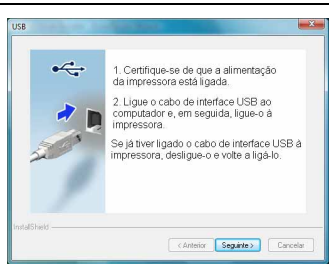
USB

1. Certifique-se de que a alimentação da impressora está ligada.

2. Ligue o cabo de interface USB ao computador e, em seguida, ligue-o à impressora.

Se já tiver ligado o cabo de interface USB à impressora, desligue-o e volte a ligá-lo.

InstallShield

< Anterior | Seguinte > | Cancelar